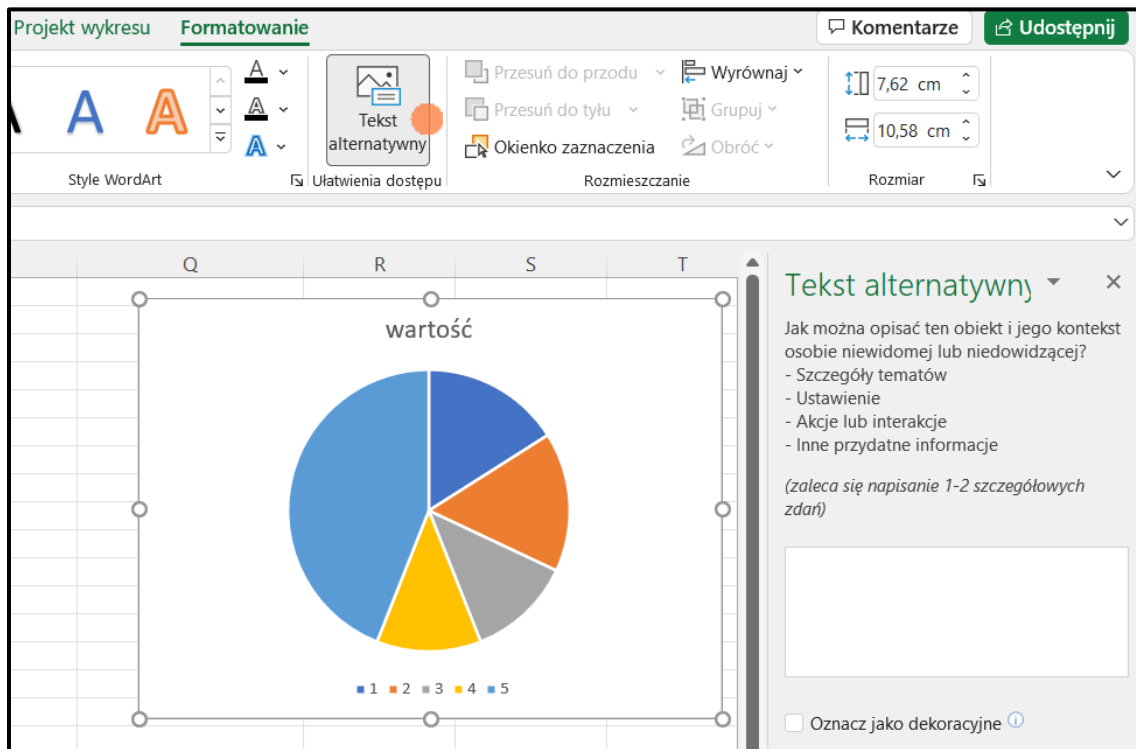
Projekt wykresu Formatowanie

Komentarze Udostępnij

Tekst alternatywny

Przesuń do przodu
Przesuń do tyłu
Okienko zaznaczenia
Wyrównaj
Grupuj
Obróć

7,62 cm
10,58 cm

Style WordArt
Ułatwienia dostępu
Rozmieszczanie
Rozmiar

Q R S T

wartość

1 2 3 4 5

Tekst alternatywny

Jak można opisać ten obiekt i jego kontekst osobie niewidomej lub niedowidzącej?
- Szczegóły tematów
- Ustawienie
- Akcje lub interakcje
- Inne przydatne informacje

(zaleca się napisanie 1-2 szczegółowych zdań)

Oznacz jako dekoracyjne